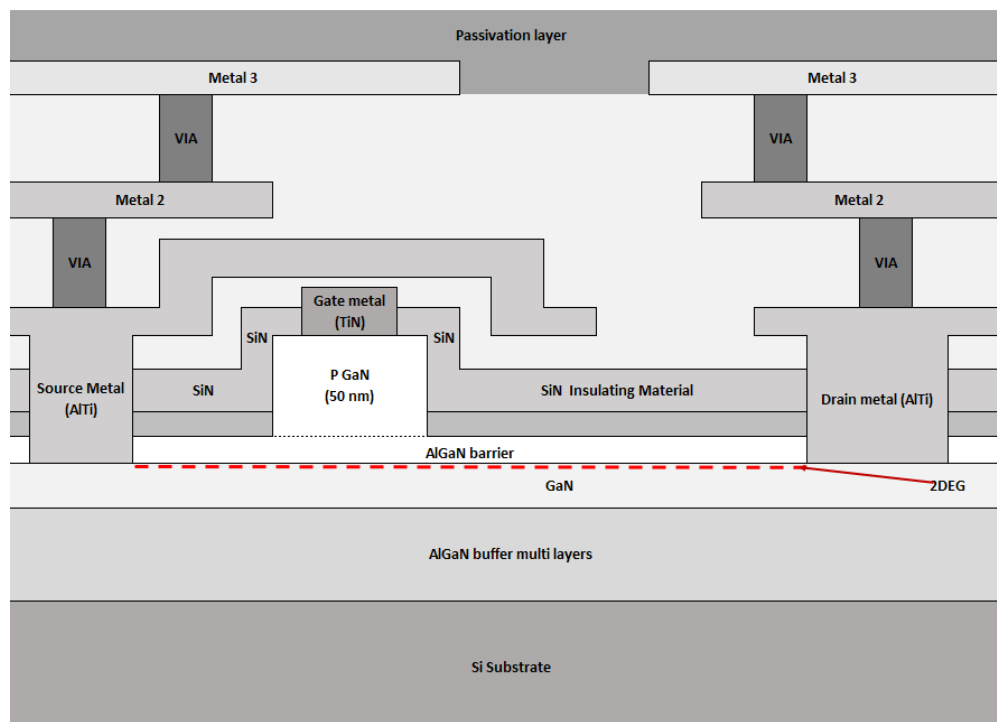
Passivation layer

Metal 3

Metal 3

VIA

VIA

Metal 2

Metal 2

VIA

VIA

Gate metal (TiN)

SiN

SiN

Source Metal (AlTi)

SiN

P GaN (50 nm)

SiN Insulating Material

Drain metal (AlTi)

AlGaN barrier

GaN

2DEG

AlGaN buffer multi layers

Si Substrate